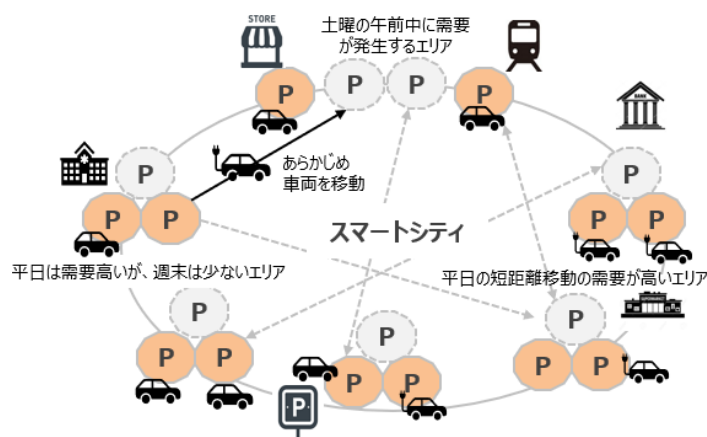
STORE

土曜の午前中に需要が発生するエリア

P P P P

あらかじめ車両を移動

P

P P

P

P P

スマートシティ

平日は需要高いが、週末は少ないエリア

平日の短距離移動の需要が高いエリア

P

P P

P

P P

P

P P

BANK

P